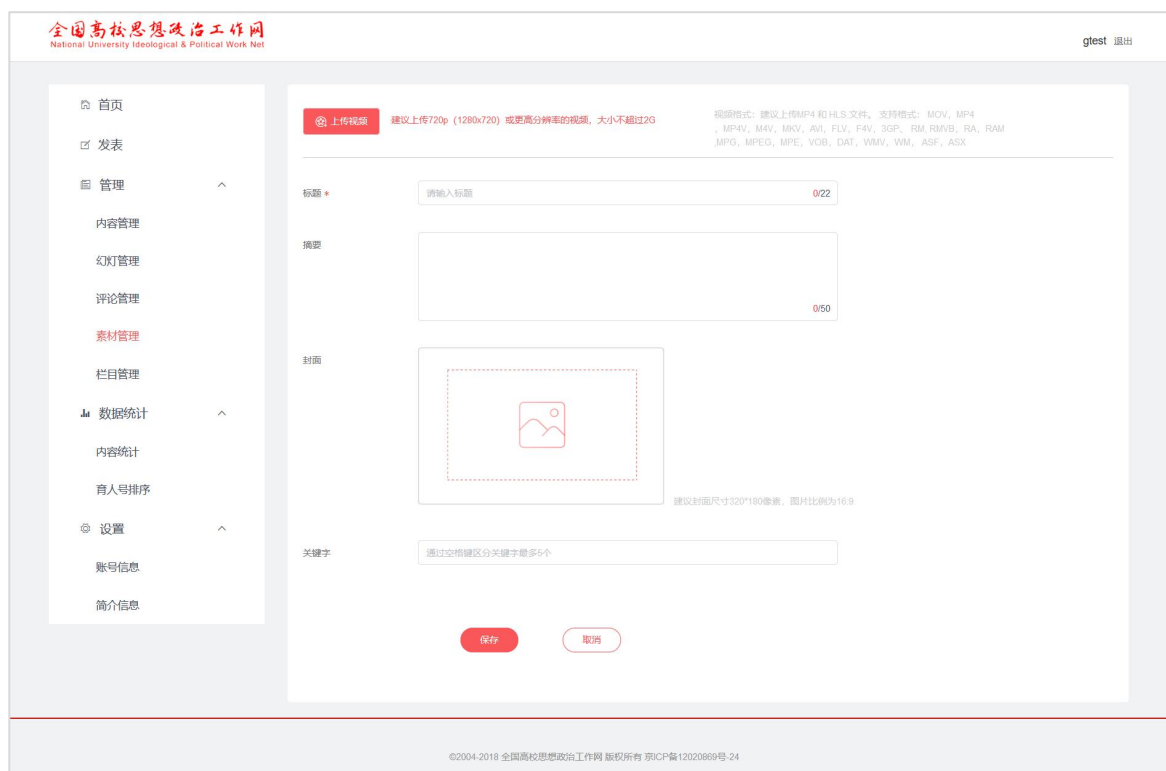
全国高校思想政治工作网
National University Ideological & Political Work Net

gtest 退出

首页
发表
管理
内容管理
幻灯管理
评论管理
素材管理
栏目管理
数据统计
内容统计
育人号排序
设置
账号信息
简介信息

上传视频 建议上传720p（1280x720）或更高分辨率的视频，大小不超过2G

视频格式：建议上传MP4 和 HLS 文件，支持格式：MOV、MP4、MP4V、M4V、MKV、AVI、FLV、F4V、3GP、RM、RMVB、RA、RAM、MPG、MPEG、MPE、VOB、DAT、WMV、WM、ASF、ASX

标题 *
请输入标题
0/22

摘要
0/50

封面
建议封面尺寸320*180像素，图片比例为16:9

关键字
通过空格键区分关键字最多5个

保存
取消

©2004-2018 全国高校思想政治工作网 版权所有 京ICP备12020869号-24